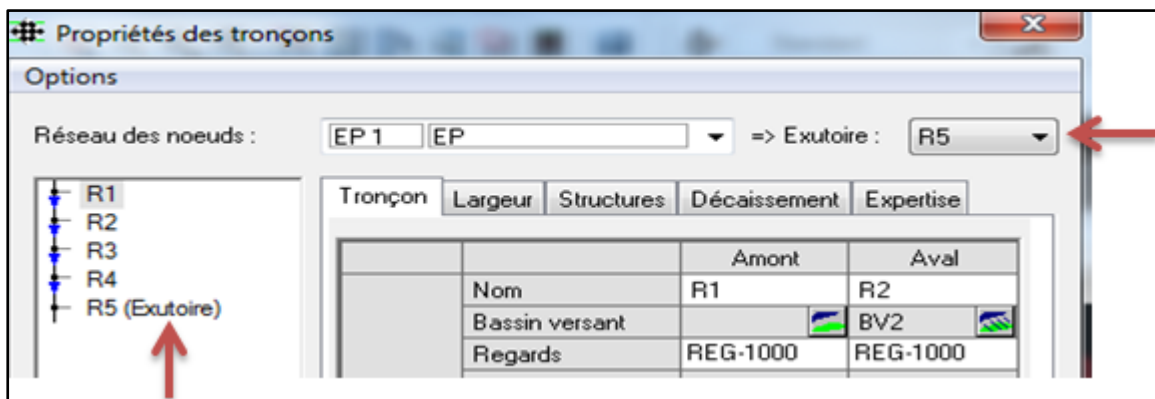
Propriétés des tronçons

Options

Réseau des noeuds : EP 1 EP => Exutoire : R5

R1
R2
R3
R4
R5 (Exutoire)

Tronçon | Largeur | Structures | Décaissement | Expertise

| | | Amont | Aval |
|---|---|---|---|
| | Nom | R1 | R2 |
| | Bassin versant | | BV2 |
| | Regards | REG-1000 | REG-1000 |